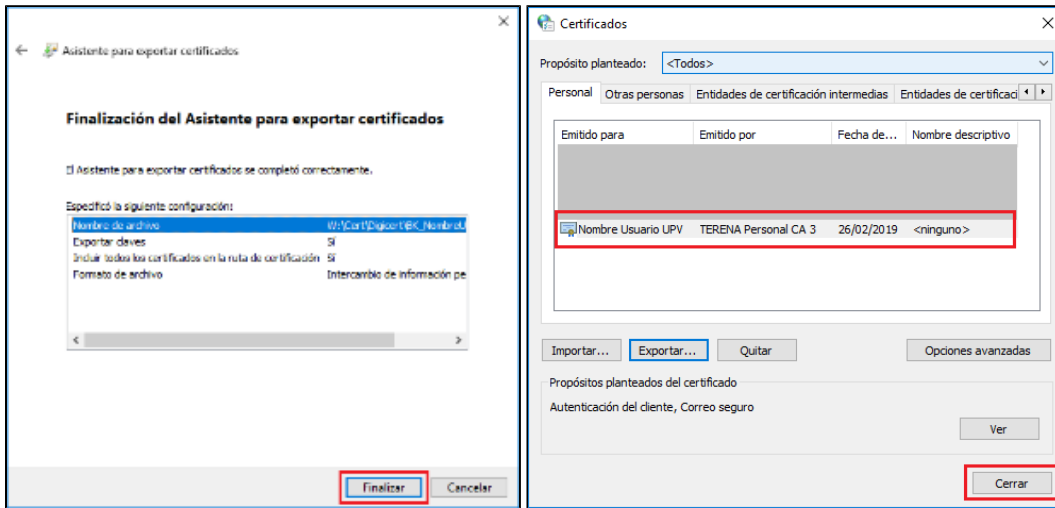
×

Asistente para exportar certificados

Finalización del Asistente para exportar certificados

El Asistente para exportar certificados se completó correctamente.

Especificó la siguiente configuración:

| | |
|---|---|
| Nombre de archivo | W:\Cert\Digicert\BK_NombreU |
| Exportar claves | Sí |
| Incluir todos los certificados en la ruta de certificación | Sí |
| Formato de archivo | Intercambio de información pe |

Finalizar Cancelar

Certificados ×

Propósito planteado: <Todos>

Personal | Otras personas | Entidades de certificación intermedias | Entidades de certificaci

| Emitido para | Emitido por | Fecha de... | Nombre descriptivo |
|---|---|---|---|
| Nombre Usuario UPV | TERENA Personal CA 3 | 26/02/2019 | <ninguno> |

Importar... Exportar... Quitar Opciones avanzadas

Propósitos planteados del certificado

Autenticación del cliente, Correo seguro

Ver

Cerrar